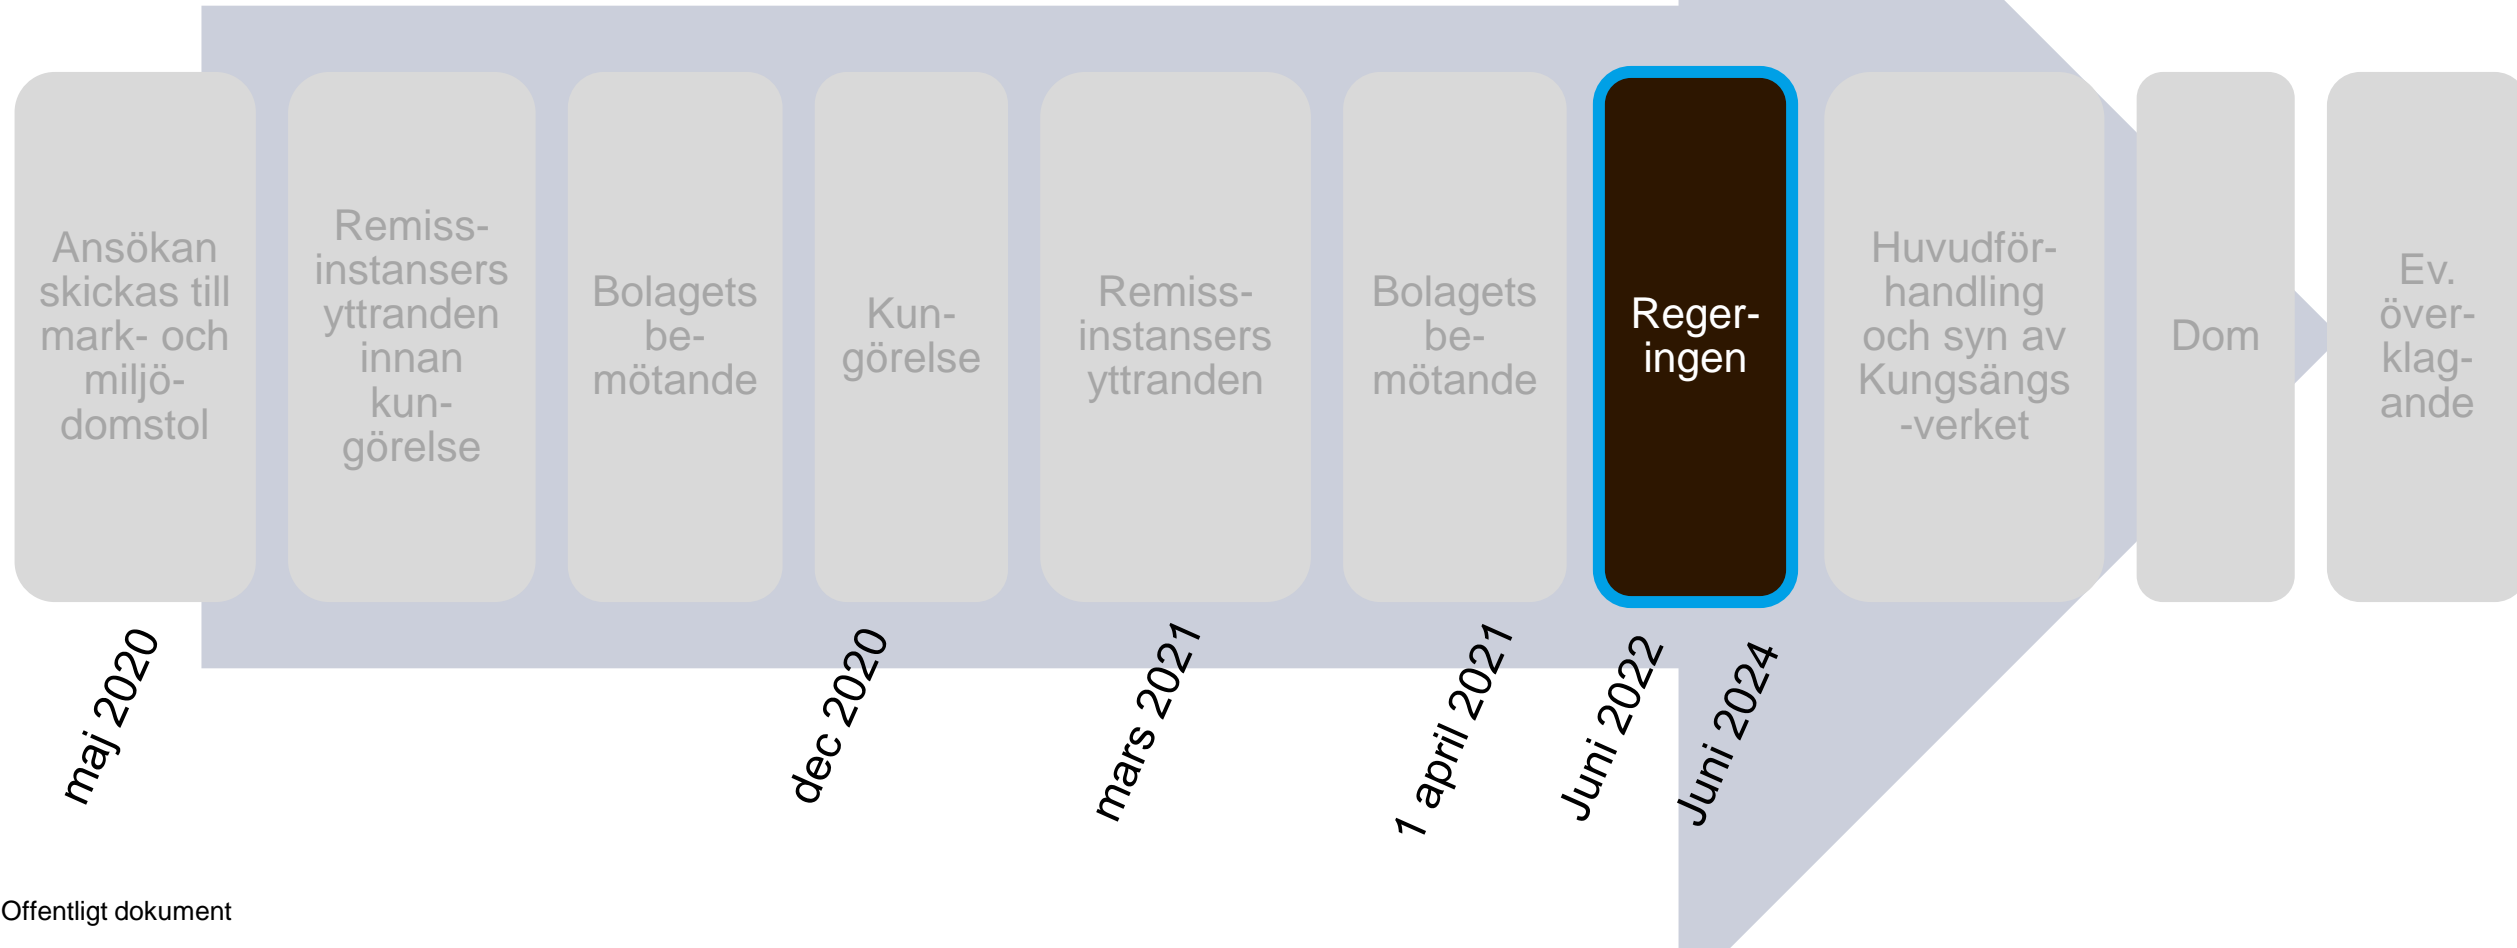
Ansökan skickas till mark- och miljö-domstol

Remiss-instansers yttranden innan kun-görelse

Bolagets be-mötande

Kun-görelse

Remiss-instansers yttranden

Bolagets be-mötande

Reger-ingen

Huvudför-handling och syn av Kungsängs-verket

Dom

Ev. över-klag-ande

maj 2020

dec 2020

mars 2021

1 april 2021

Juni 2022

Juni 2024

Offentligt dokument